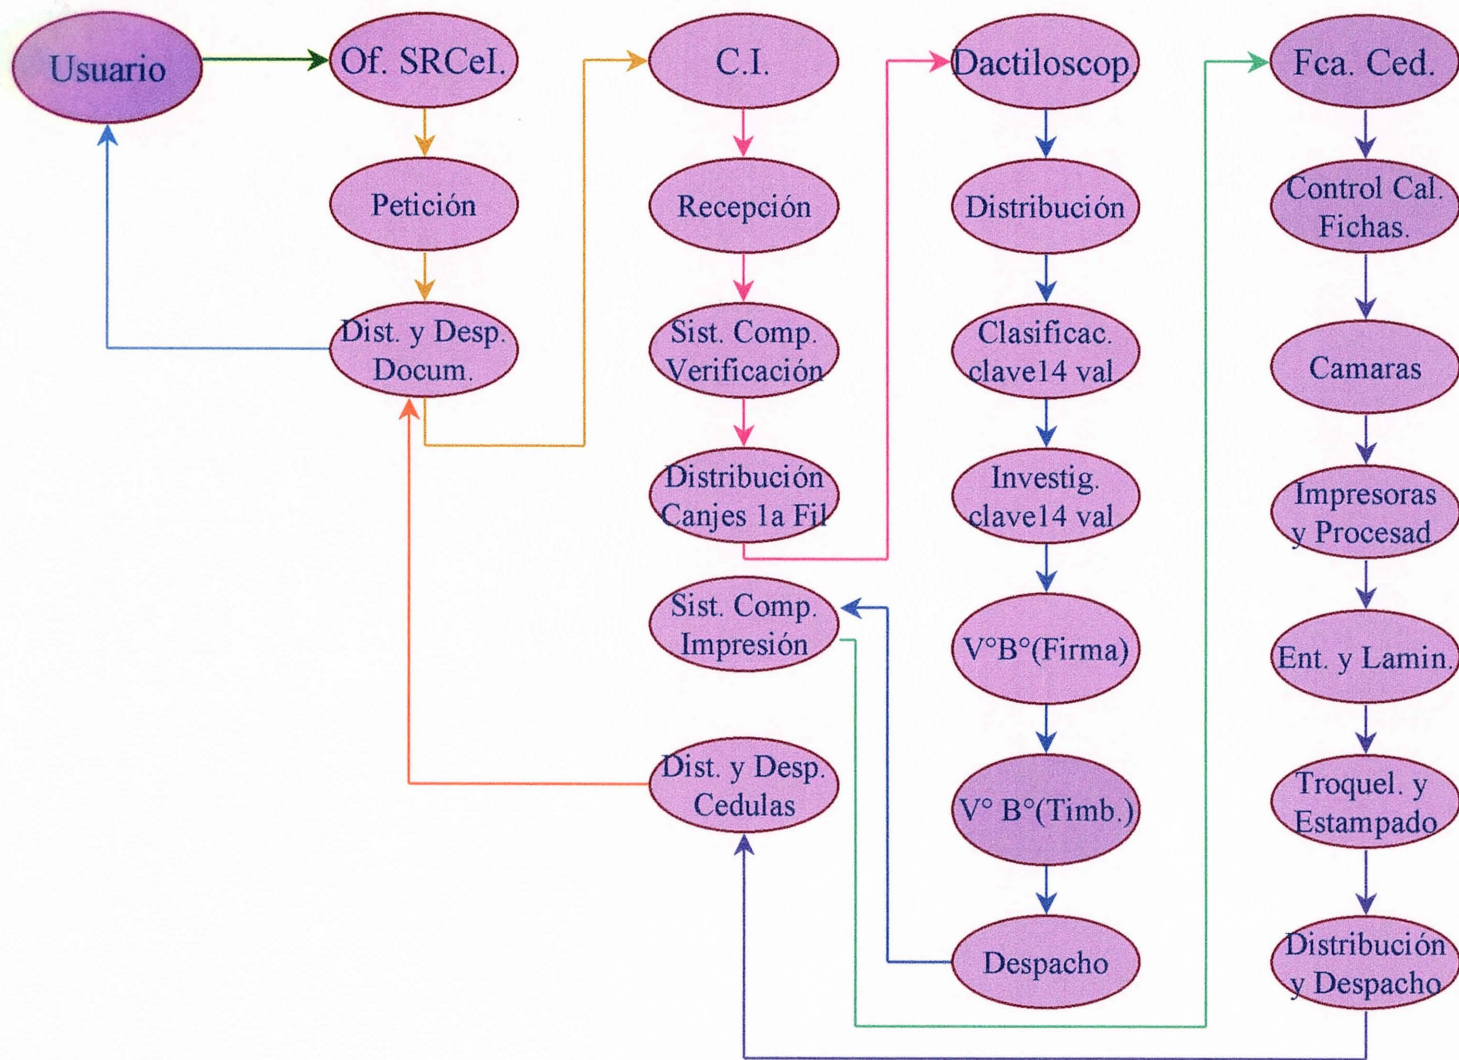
Usuario

Of. SRCeI.

Petición

Dist. y Desp. Docum.

C.I.

Recepción

Sist. Comp. Verificación

Distribución Canjes 1a Fil

Sist. Comp. Impresión

Dist. y Desp. Cedulas

Dactiloscop.

Distribución

Clasificac. clave14 val

Investig. clave14 val

V°B°(Firma)

V° B°(Timb.)

Despacho

Fca. Ced.

Control Cal. Fichas.

Camaras

Impresoras y Procesad

Ent. y Lamin.

Troquel. y Estampado

Distribución y Despacho